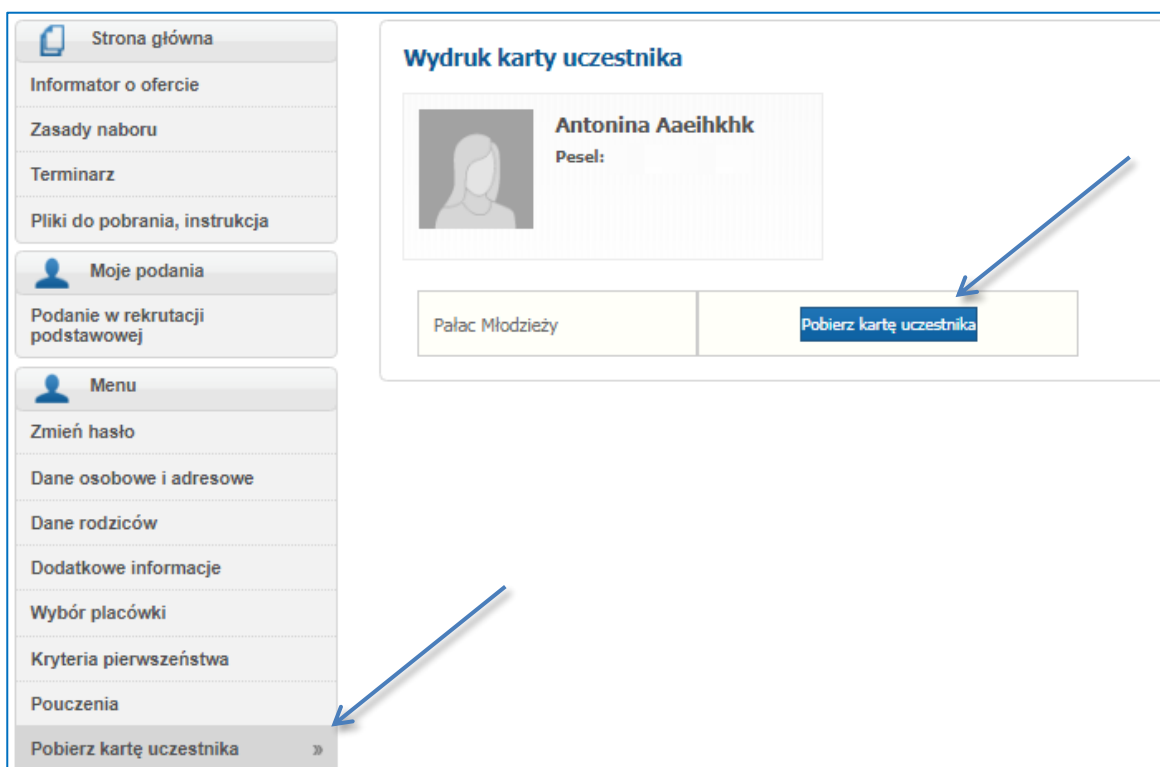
Strona główna

Informator o ofercie

Zasady naboru

Terminarz

Pliki do pobrania, instrukcja

Moje podania

Podanie w rekrutacji podstawowej

Menu

Zmień hasło

Dane osobowe i adresowe

Dane rodziców

Dodatkowe informacje

Wybór placówki

Kryteria pierwszeństwa

Pouczenia

Pobierz kartę uczestnika »

Wydruk karty uczestnika

Antonina Aaeihkhk

Pesel:

| Pałac Młodzieży | Pobierz kartę uczestnika |
|---|---|